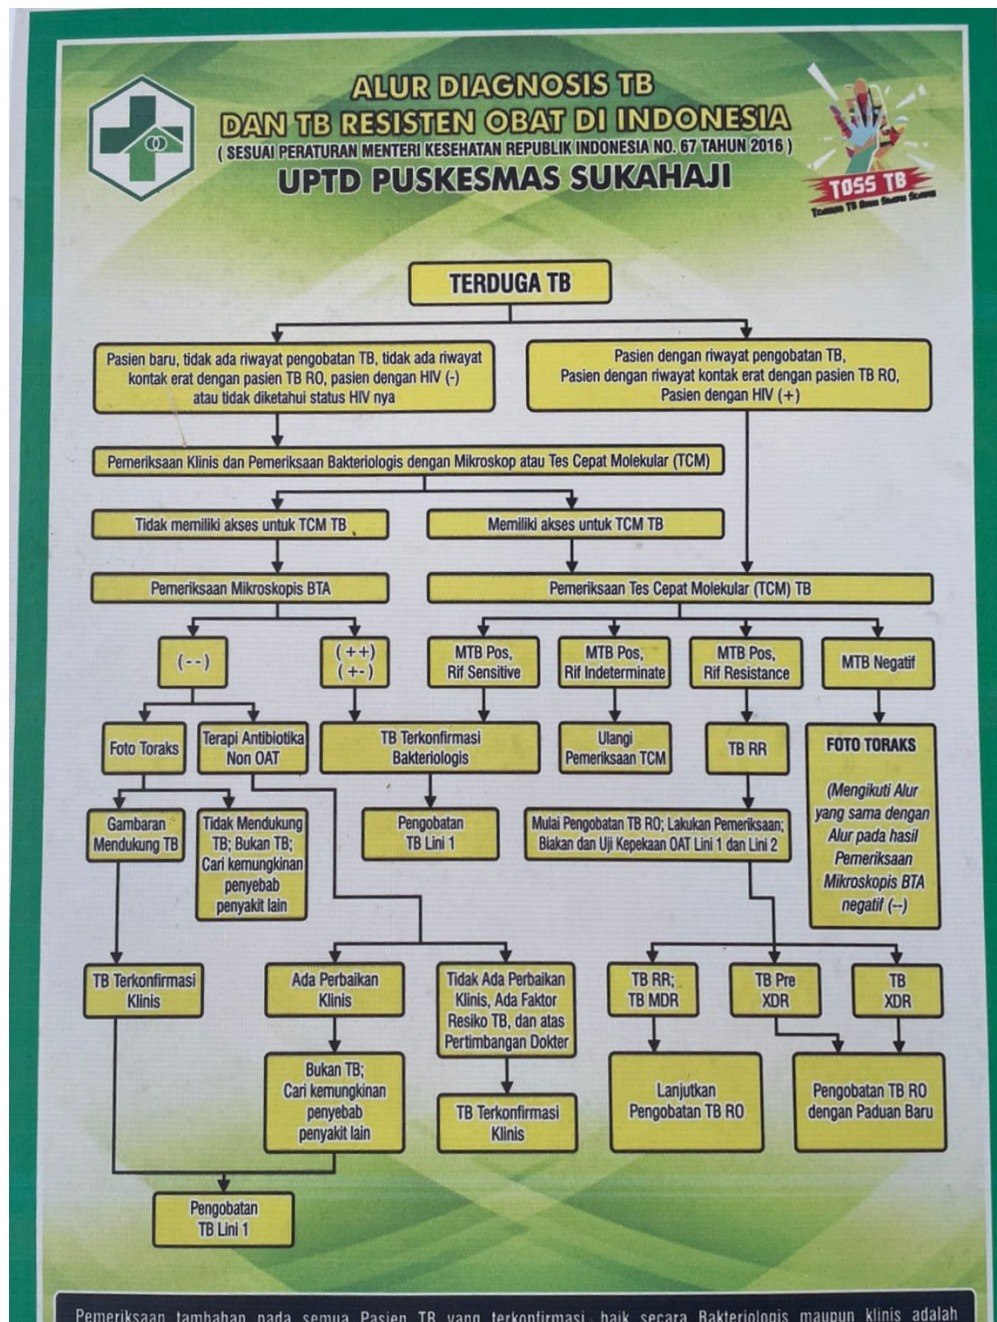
ALUR DIAGNOSIS TB
DAN TB RESISTEN OBAT DI INDONESIA
( SESUAI PERATURAN MENTERI KESEHATAN REPUBLIK INDONESIA NO. 67 TAHUN 2016 )
UPTD PUSKESMAS SUKAHAJI

TOSS TB
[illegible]

TERDUGA TB

Pasien baru, tidak ada riwayat pengobatan TB, tidak ada riwayat kontak erat dengan pasien TB RO, pasien dengan HIV (-) atau tidak diketahui status HIV nya

Pasien dengan riwayat pengobatan TB, Pasien dengan riwayat kontak erat dengan pasien TB RO, Pasien dengan HIV (+)

Pemeriksaan Klinis dan Pemeriksaan Bakteriologis dengan Mikroskop atau Tes Cepat Molekular (TCM)

Tidak memiliki akses untuk TCM TB

Memiliki akses untuk TCM TB

Pemeriksaan Mikroskopis BTA

Pemeriksaan Tes Cepat Molekular (TCM) TB

( - - )

( ++ )
( +- )

MTB Pos, Rif Sensitive

MTB Pos, Rif Indeterminate

MTB Pos, Rif Resistance

MTB Negatif

Foto Toraks

Terapi Antibiotika Non OAT

TB Terkonfirmasi Bakteriologis

Ulangi Pemeriksaan TCM

TB RR

FOTO TORAKS

(Mengikuti Alur yang sama dengan Alur pada hasil Pemeriksaan Mikroskopis BTA negatif (--)

Gambaran Mendukung TB

Tidak Mendukung TB; Bukan TB; Cari kemungkinan penyebab penyakit lain

Pengobatan TB Lini 1

Mulai Pengobatan TB RO; Lakukan Pemeriksaan; Biakan dan Uji Kepekaan OAT Lini 1 dan Lini 2

TB Terkonfirmasi Klinis

Ada Perbaikan Klinis

Tidak Ada Perbaikan Klinis, Ada Faktor Resiko TB, dan atas Pertimbangan Dokter

TB RR; TB MDR

TB Pre XDR

TB XDR

Bukan TB; Cari kemungkinan penyebab penyakit lain

TB Terkonfirmasi Klinis

Lanjutkan Pengobatan TB RO

Pengobatan TB RO dengan Paduan Baru

Pengobatan TB Lini 1

Pemeriksaan tambahan pada semua Pasien TB yang terkonfirmasi baik secara Bakteriologis maupun klinis adalah